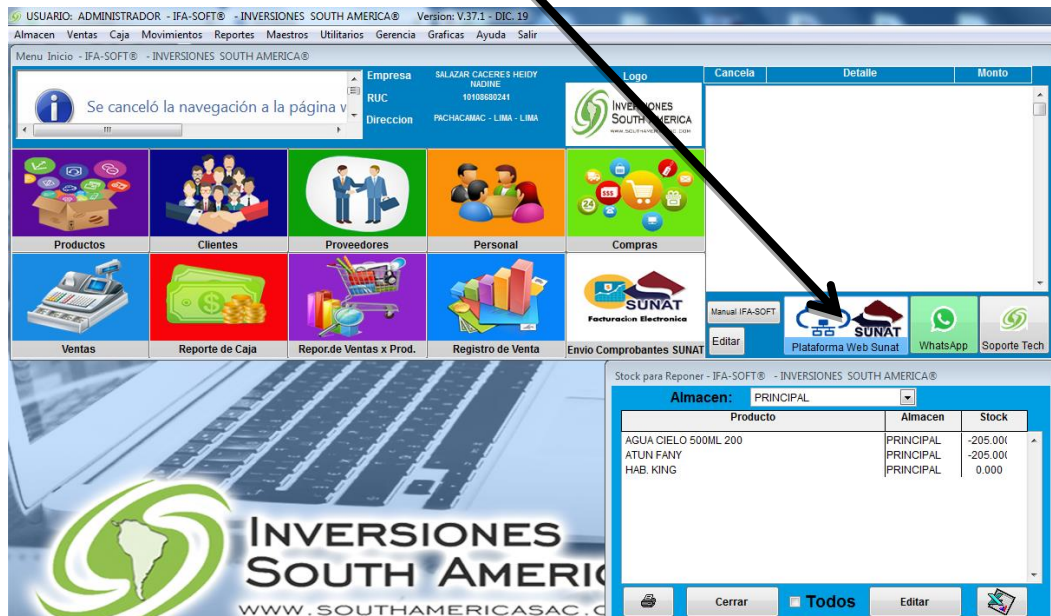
USUARIO: ADMINISTRADOR - IFA-SOFT® - INVERSIONES SOUTH AMERICA® Version: V.37.1 - DIC. 19

Almacen Ventas Caja Movimientos Reportes Maestros Utilitarios Gerencia Graficas Ayuda Salir

Menu Inicio - IFA-SOFT® - INVERSIONES SOUTH AMERICA®

Se canceló la navegación a la página v

Empresa SALAZAR CACERES HEIDY NADINE
RUC 10108680241
Direccion PACHACAMAC - LIMA - LIMA

Logo

INVERSIONES SOUTH AMERICA
WWW.SOUTHAMERICASAC.COM

| Cancela | Detalle | Monto |
|---|---|---|

Productos
Clientes
Proveedores
Personal
Compras
Ventas
Reporte de Caja
Repor.de Ventas x Prod.
Registro de Venta
SUNAT
Facturacion Electronica
Envio Comprobantes SUNAT

Manual IFA-SOFT
Editar
SUNAT
Plataforma Web Sunat
WhatsApp
Soporte Tech

Stock para Reponer - IFA-SOFT® - INVERSIONES SOUTH AMERICA®

Almacen: PRINCIPAL

| Producto | Almacen | Stock |
|---|---|---|
| AGUA CIELO 500ML 200 | PRINCIPAL | -205.00( |
| ATUN FANY | PRINCIPAL | -205.00( |
| HAB. KING | PRINCIPAL | 0.000 |

Cerrar
Todos
Editar

INVERSIONES
SOUTH AMERIC
WWW.SOUTHAMERICASAC.C